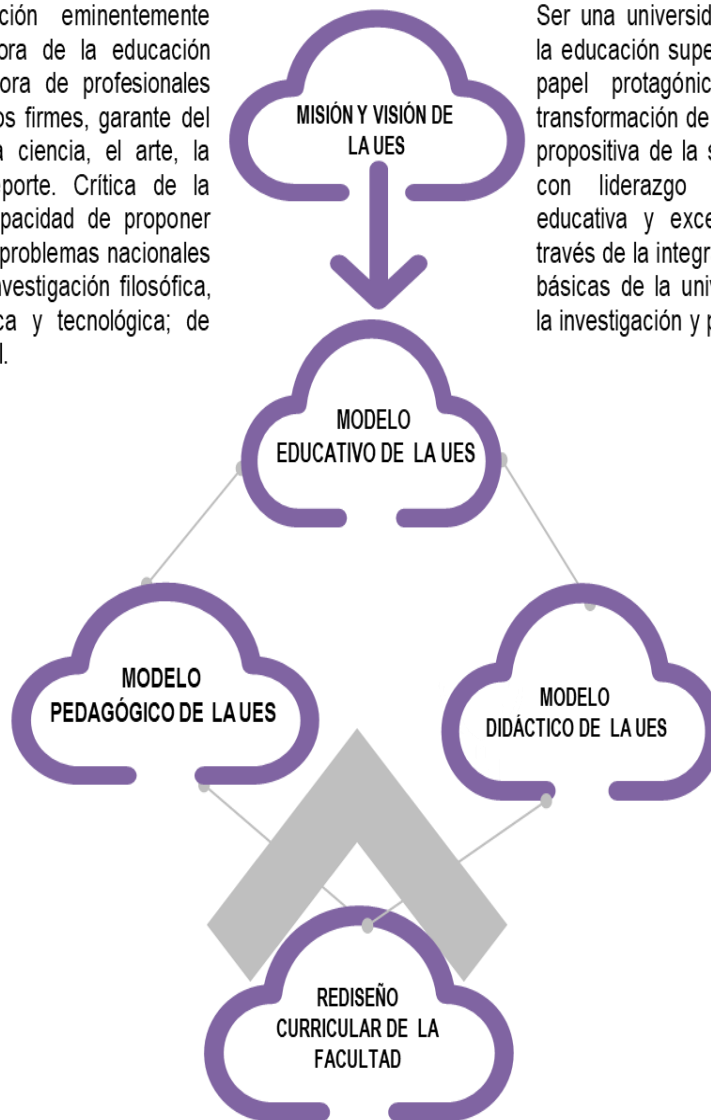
ción eminentemente ora de la educación ora de profesionales os firmes, garante del a ciencia, el arte, la porte. Crítica de la pacidad de proponer problemas nacionales vestigación filosófica, ca y tecnológica; de l.

MISIÓN Y VISIÓN DE LA UES

Ser una universid la educación supe papel protagónic transformación de propositiva de la s con liderazgo educativa y exce través de la integr básicas de la univ la investigación y p

MODELO EDUCATIVO DE LA UES

MODELO PEDAGÓGICO DE LA UES

MODELO DIDÁCTICO DE LA UES

REDISEÑO CURRICULAR DE LA FACULTAD